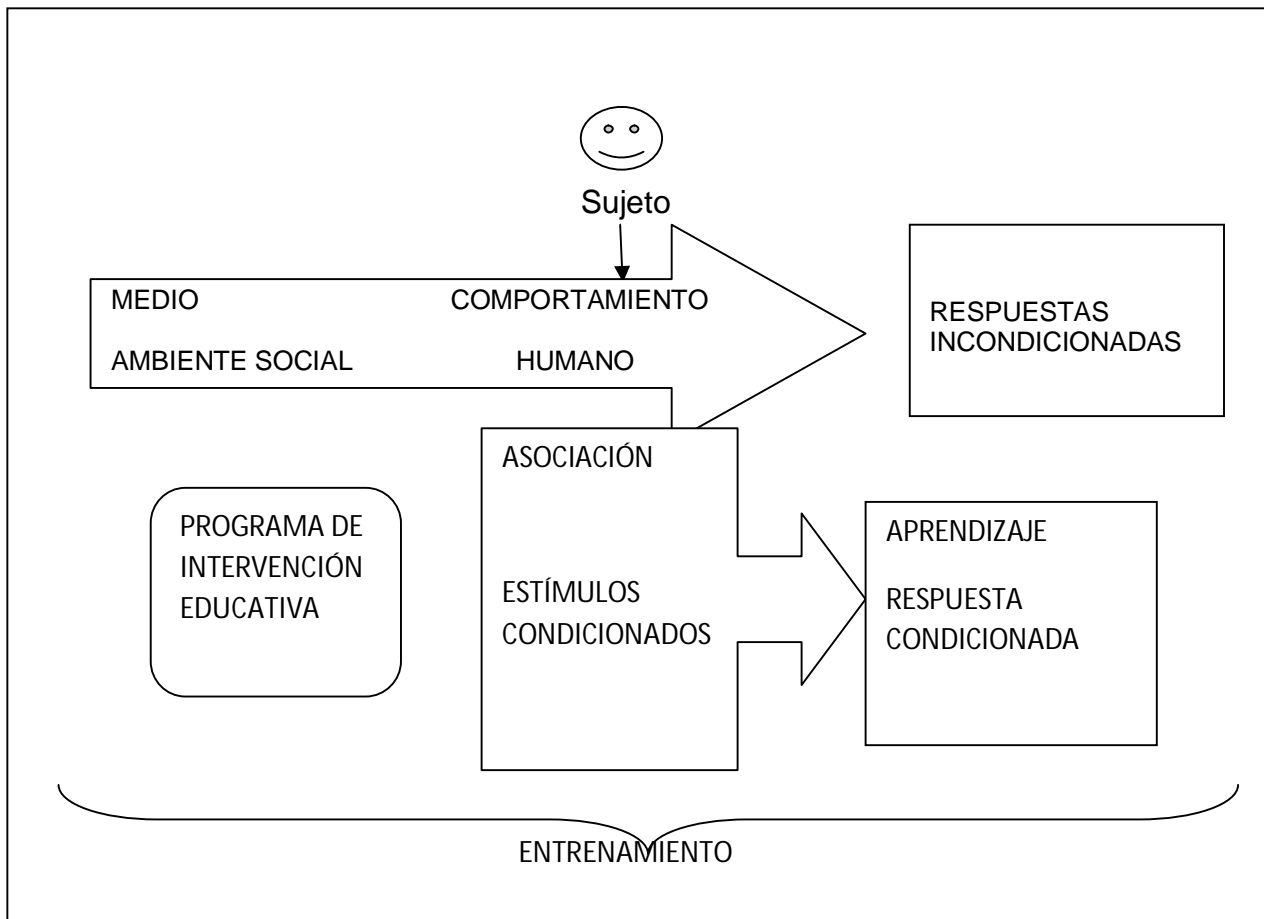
Sujeto

MEDIO

AMBIENTE SOCIAL

COMPORTAMIENTO

HUMANO

RESPUESTAS INCONDICIONADAS

ASOCIACIÓN

ESTÍMULOS CONDICIONADOS

PROGRAMA DE INTERVENCIÓN EDUCATIVA

APRENDIZAJE

RESPUESTA CONDICIONADA

ENTRENAMIENTO